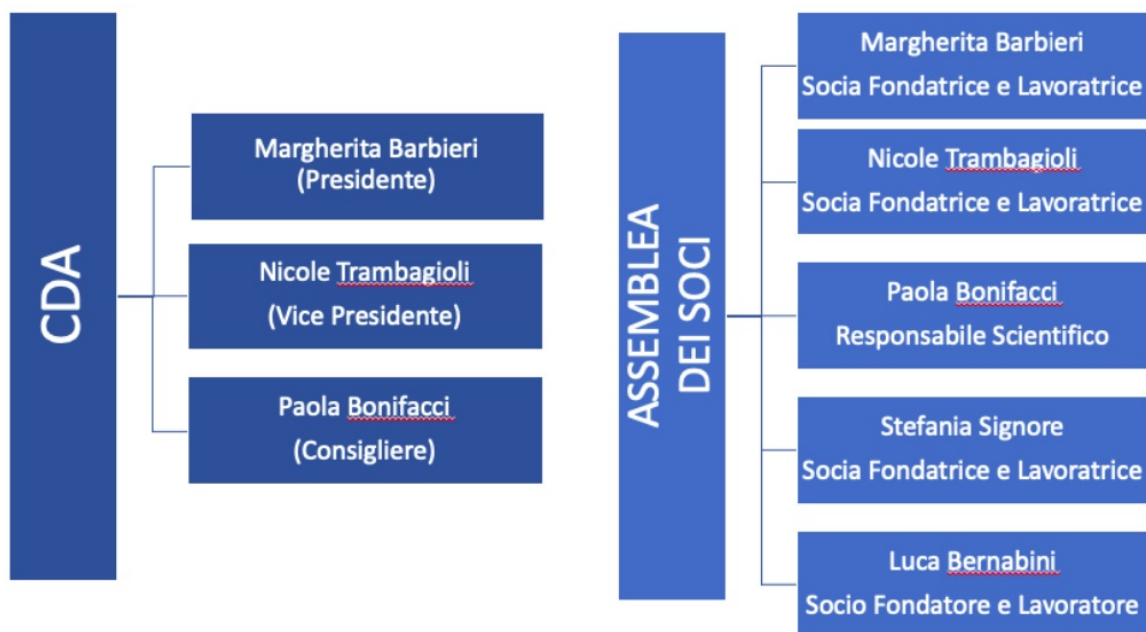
CDA

Margherita Barbieri
(Presidente)

Nicole Trambagioli
(Vice Presidente)

Paola Bonifacci
(Consigliere)

ASSEMBLEA DEI SOCI

Margherita Barbieri
Socia Fondatrice e Lavoratrice

Nicole Trambagioli
Socia Fondatrice e Lavoratrice

Paola Bonifacci
Responsabile Scientifico

Stefania Signore
Socia Fondatrice e Lavoratrice

Luca Bernabini
Socio Fondatore e Lavoratore